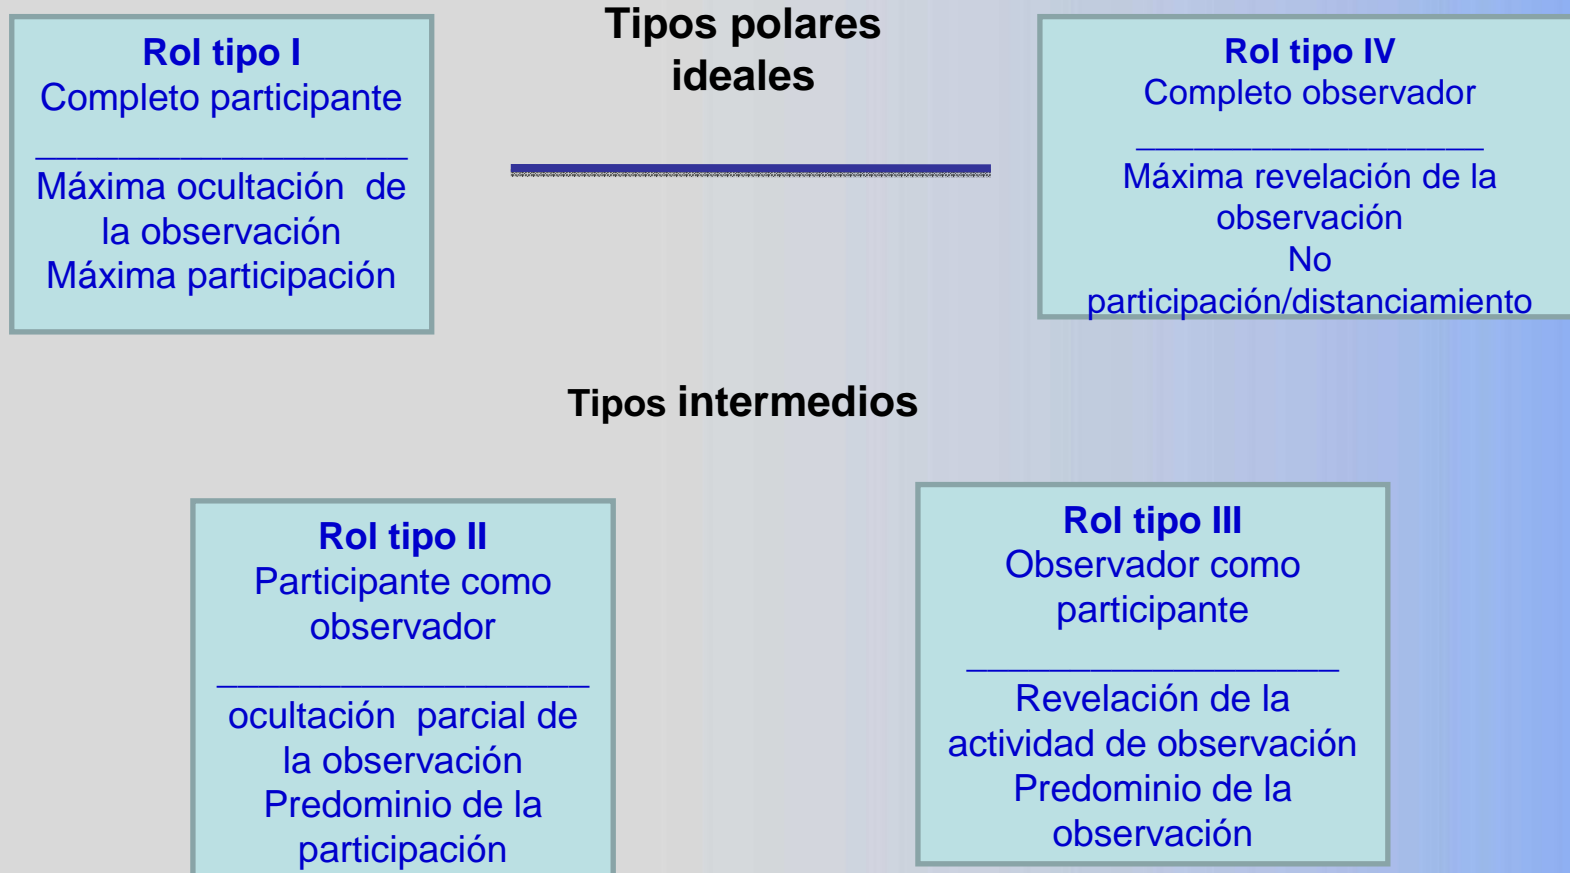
Rol tipo I
Completo participante
____________________
Máxima ocultación de la observación
Máxima participación

Tipos polares ideales

Rol tipo IV
Completo observador
____________________
Máxima revelación de la observación
No participación/distanciamiento

Tipos intermedios

Rol tipo II
Participante como observador
____________________
ocultación parcial de la observación
Predominio de la participación

Rol tipo III
Observador como participante
____________________
Revelación de la actividad de observación
Predominio de la observación